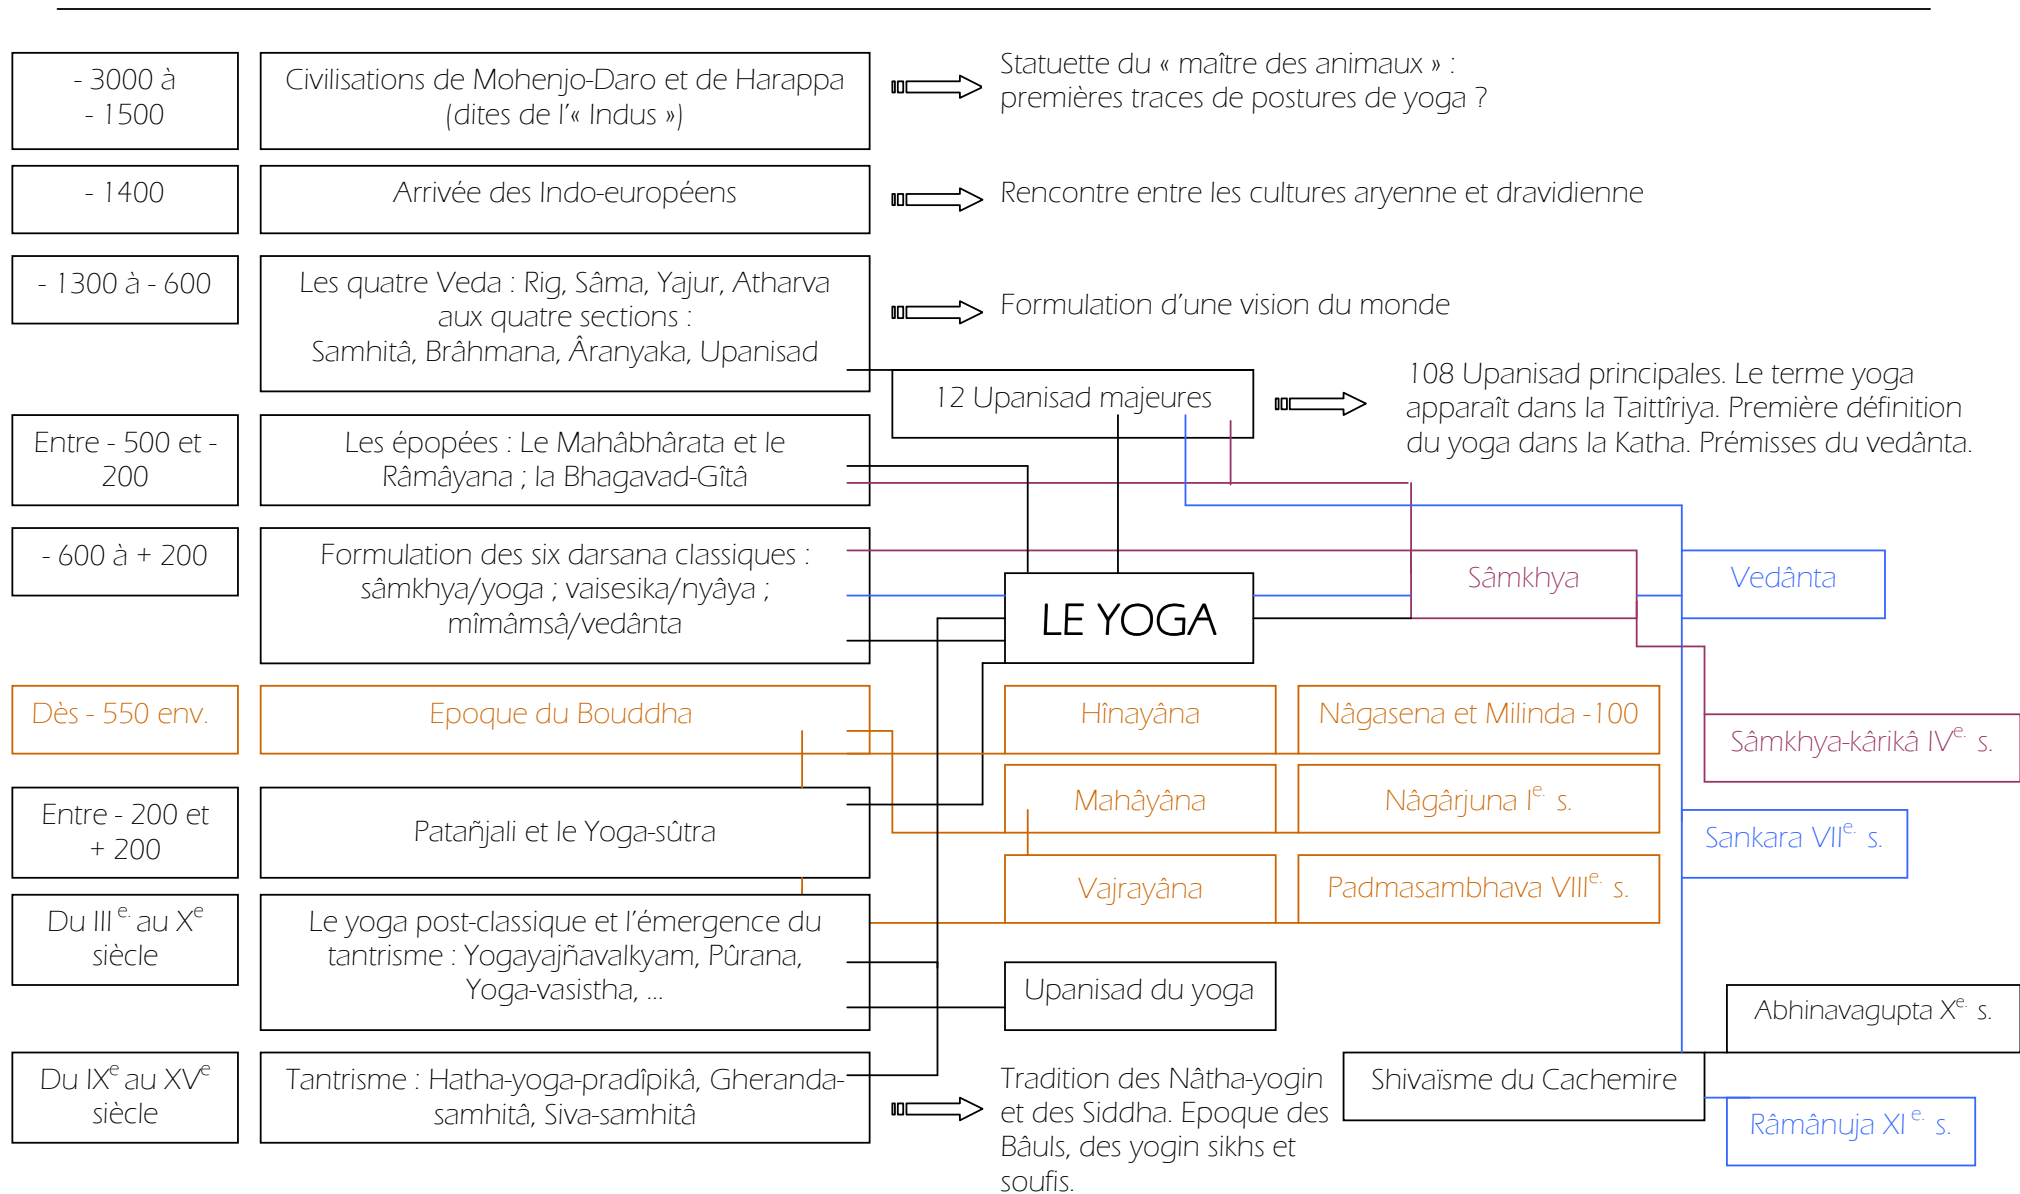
- 3000 à - 1500

Civilisations de Mohenjo-Daro et de Harappa (dites de l'« Indus »)

Statuette du « maître des animaux » : premières traces de postures de yoga ?

- 1400

Arrivée des Indo-européens

Rencontre entre les cultures aryenne et dravidienne

- 1300 à - 600

Les quatre Veda : Rig, Sâma, Yajur, Atharva aux quatre sections : Samhitâ, Brâhmana, Âranyaka, Upanisad

Formulation d'une vision du monde

12 Upanisad majeures

108 Upanisad principales. Le terme yoga apparaît dans la Taittîriya. Première définition du yoga dans la Katha. Prémisses du vedânta.

Entre - 500 et - 200

Les épopées : Le Mahâbhârata et le Râmâyana ; la Bhagavad-Gîtâ

- 600 à + 200

Formulation des six darsana classiques : sâmkhya/yoga ; vaisesika/nyâya ; mîmâmsâ/vedânta

LE YOGA

Sâmkhya

Vedânta

Dès - 550 env.

Epoque du Bouddha

Hînayâna

Nâgasena et Milinda -100

Sâmkhya-kârikâ IV$^{e.}$ s.

Mahâyâna

Nâgârjuna I$^{e.}$ s.

Entre - 200 et + 200

Patañjali et le Yoga-sûtra

Sankara VII$^{e.}$ s.

Vajrayâna

Padmasambhava VIII$^{e.}$ s.

Du III$^{e.}$ au X$^{e}$ siècle

Le yoga post-classique et l'émergence du tantrisme : Yogayajñavalkyam, Pûrana, Yoga-vasistha, ...

Upanisad du yoga

Abhinavagupta X$^{e.}$ s.

Du IX$^{e}$ au XV$^{e}$ siècle

Tantrisme : Hatha-yoga-pradîpikâ, Gheranda-samhitâ, Siva-samhitâ

Tradition des Nâtha-yogin et des Siddha. Epoque des Bâuls, des yogin sikhs et soufis.

Shivaïsme du Cachemire

Râmânuja XI$^{e.}$ s.